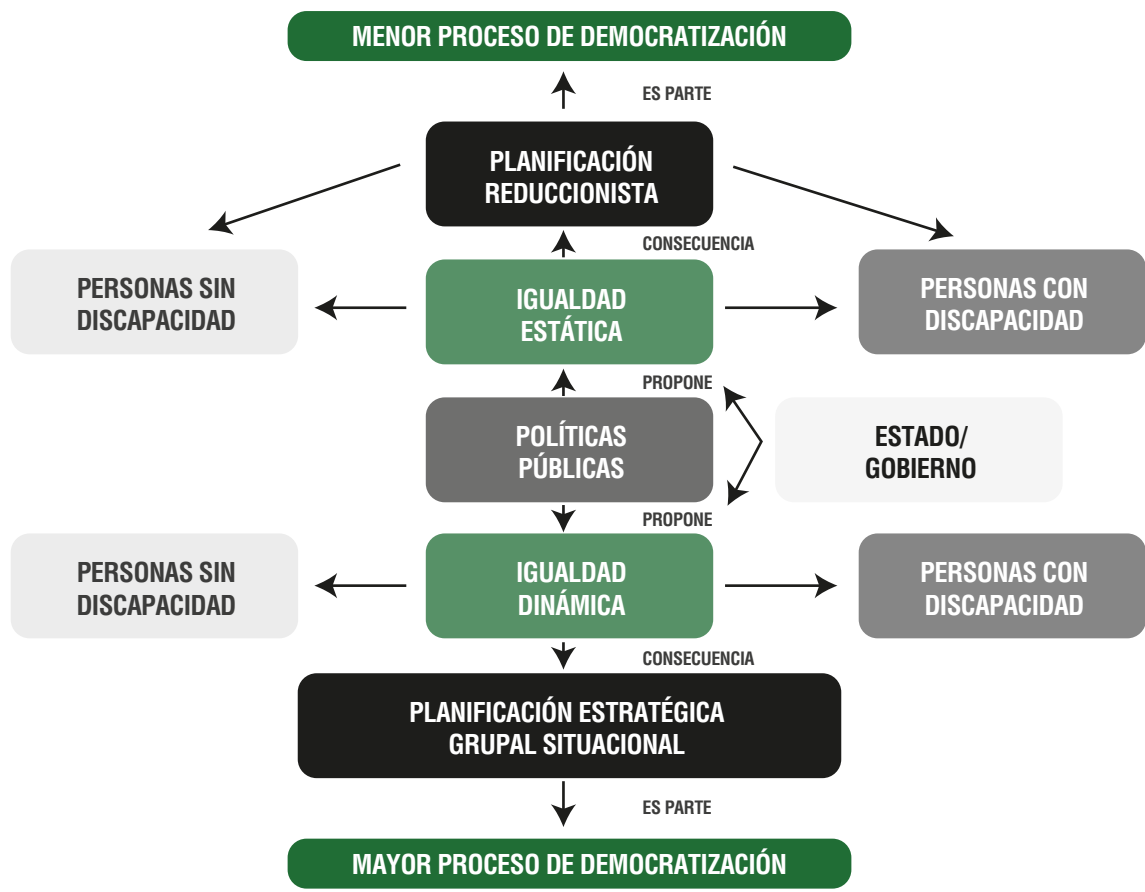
MENOR PROCESO DE DEMOCRATIZACIÓN

ES PARTE

PLANIFICACIÓN REDUCCIONISTA

CONSECUENCIA

PERSONAS SIN DISCAPACIDAD

IGUALDAD ESTÁTICA

PERSONAS CON DISCAPACIDAD

PROPONE

POLÍTICAS PÚBLICAS

ESTADO/ GOBIERNO

PROPONE

PERSONAS SIN DISCAPACIDAD

IGUALDAD DINÁMICA

PERSONAS CON DISCAPACIDAD

CONSECUENCIA

PLANIFICACIÓN ESTRATÉGICA GRUPAL SITUACIONAL

ES PARTE

MAYOR PROCESO DE DEMOCRATIZACIÓN